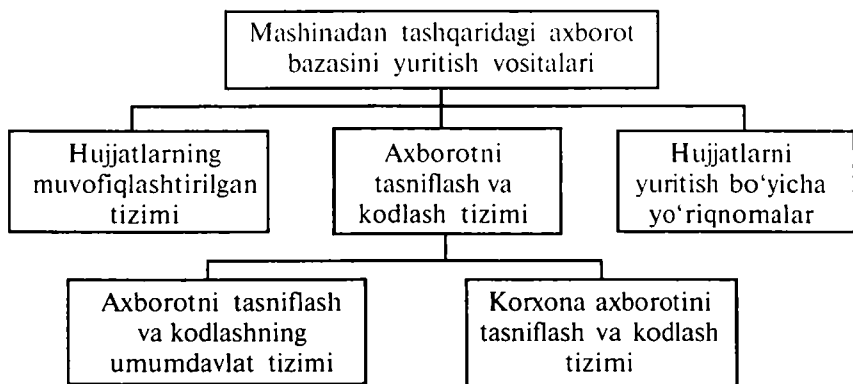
Mashinadan tashqaridagi axborot bazasini yuritish vositalari

Hujjatlarning muvofiqlashtirilgan tizimi

Axborotni tasniflash va kodlash tizimi

Hujjatlarni yuritish bo‘yicha yo‘riqnomalar

Axborotni tasniflash va kodlashning umumdavlat tizimi

Korxona axborotini tasniflash va kodlash tizimi